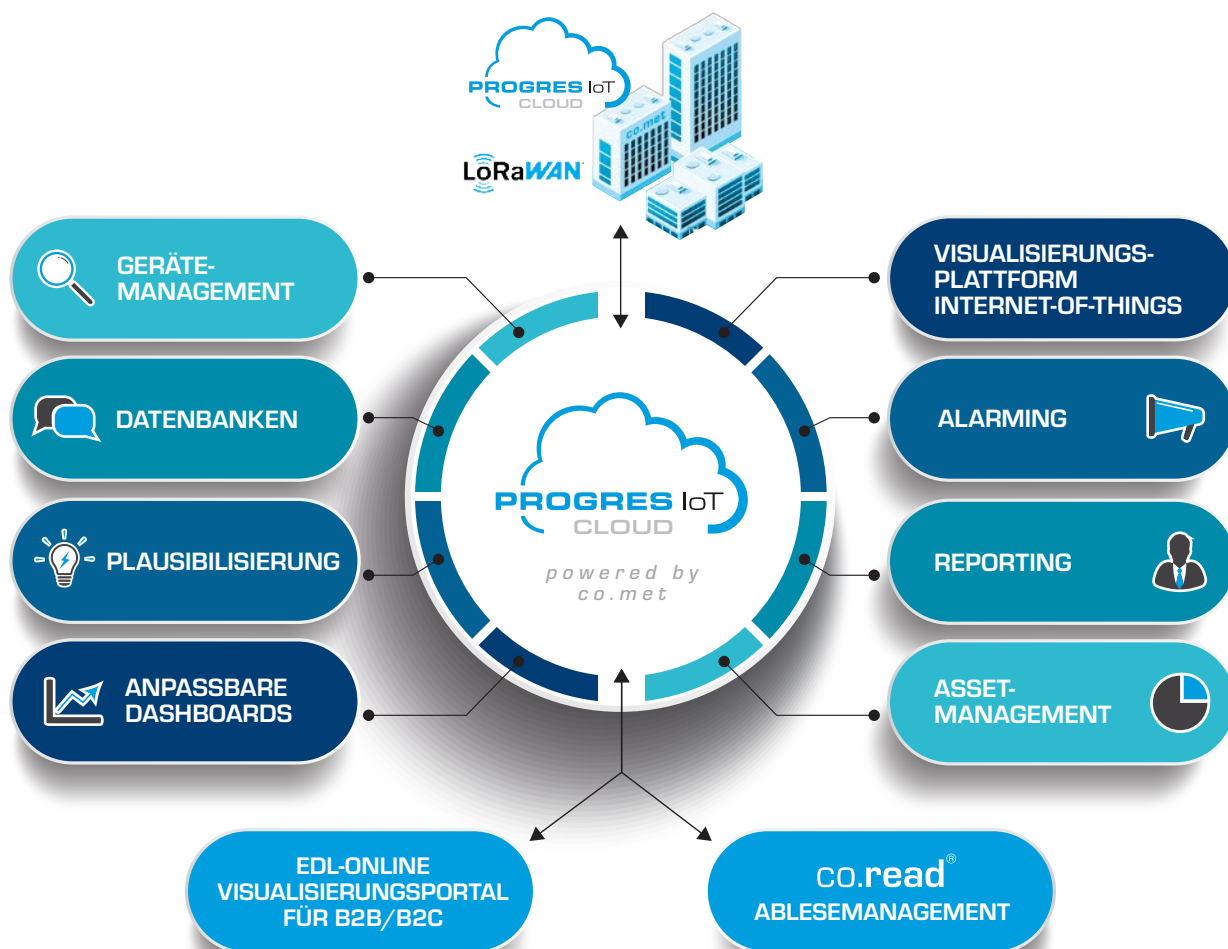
PROGRES IoT
CLOUD

LoRaWAN

co.met

GERÄTE-
MANAGEMENT

VISUALISIERUNGS-
PLATTFORM
INTERNET-OF-THINGS

DATENBANKEN

ALARMING

PROGRES IoT
CLOUD

powered by
co.met

PLAUSIBILISIERUNG

REPORTING

ANPASSBARE
DASHBOARDS

ASSET-
MANAGEMENT

EDL-ONLINE
VISUALISIERUNGSPORTAL
FÜR B2B/B2C

co.read®
ABLESEMANAGEMENT